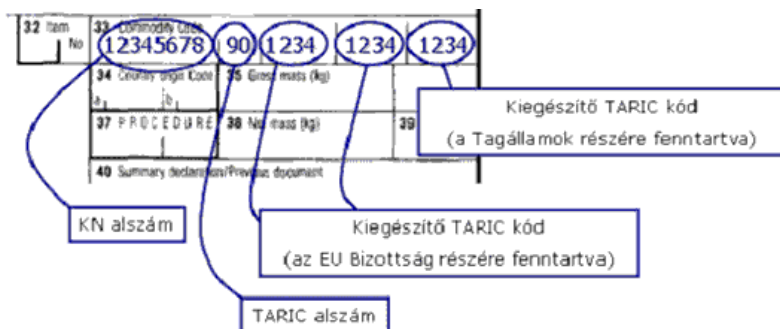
32 Item No 33 Commodity Code
12345678 90 1234 1234 1234
34 Country origin Code a b 35 Gross mass (kg)
37 PROCEDURE 38 Net mass (kg) 39
40 Summary declaration/Previous document

Kiegészítő TARIC kód
(a Tagállamok részére fenntartva)

KN alszám

Kiegészítő TARIC kód
(az EU Bizottság részére fenntartva)

TARIC alszám